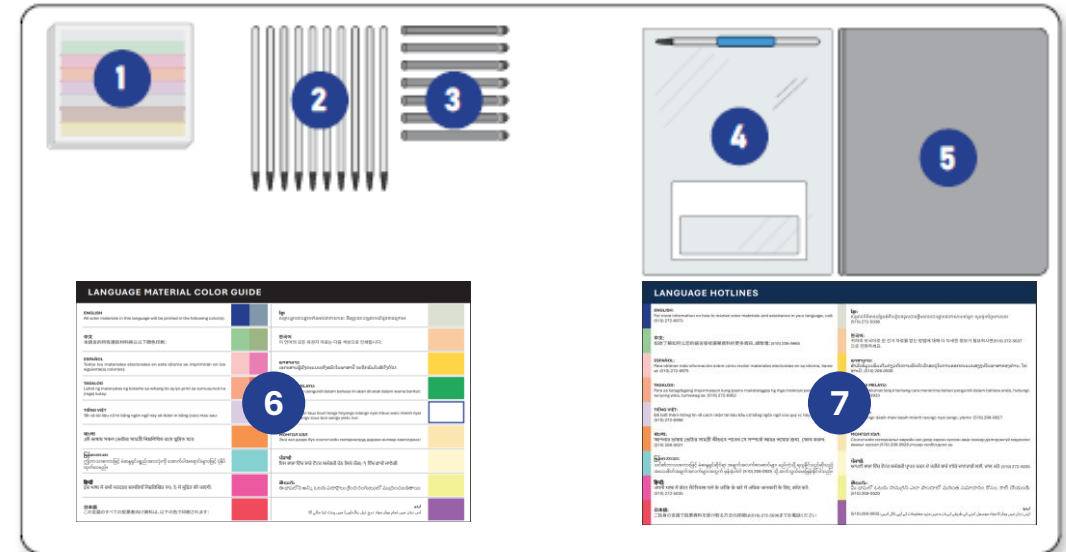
1

2

3

4

5

LANGUAGE MATERIAL COLOR GUIDE

ENGLISH
All voter materials in this language will be printed in the following color(s):

中文

ESPAÑOL
Todos los materiales electorales en este idioma se imprimirán en los siguientes colores:

TAGALOG

TIẾNG VIỆT

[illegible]

हिंदी

日本語

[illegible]

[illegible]

6

LANGUAGE HOTLINES

ENGLISH
For more information on how to receive voter materials and assistance in your language, call: (213) 272-8973

中文

ESPAÑOL

TAGALOG

TIẾNG VIỆT

हिंदी

日本語

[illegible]

7